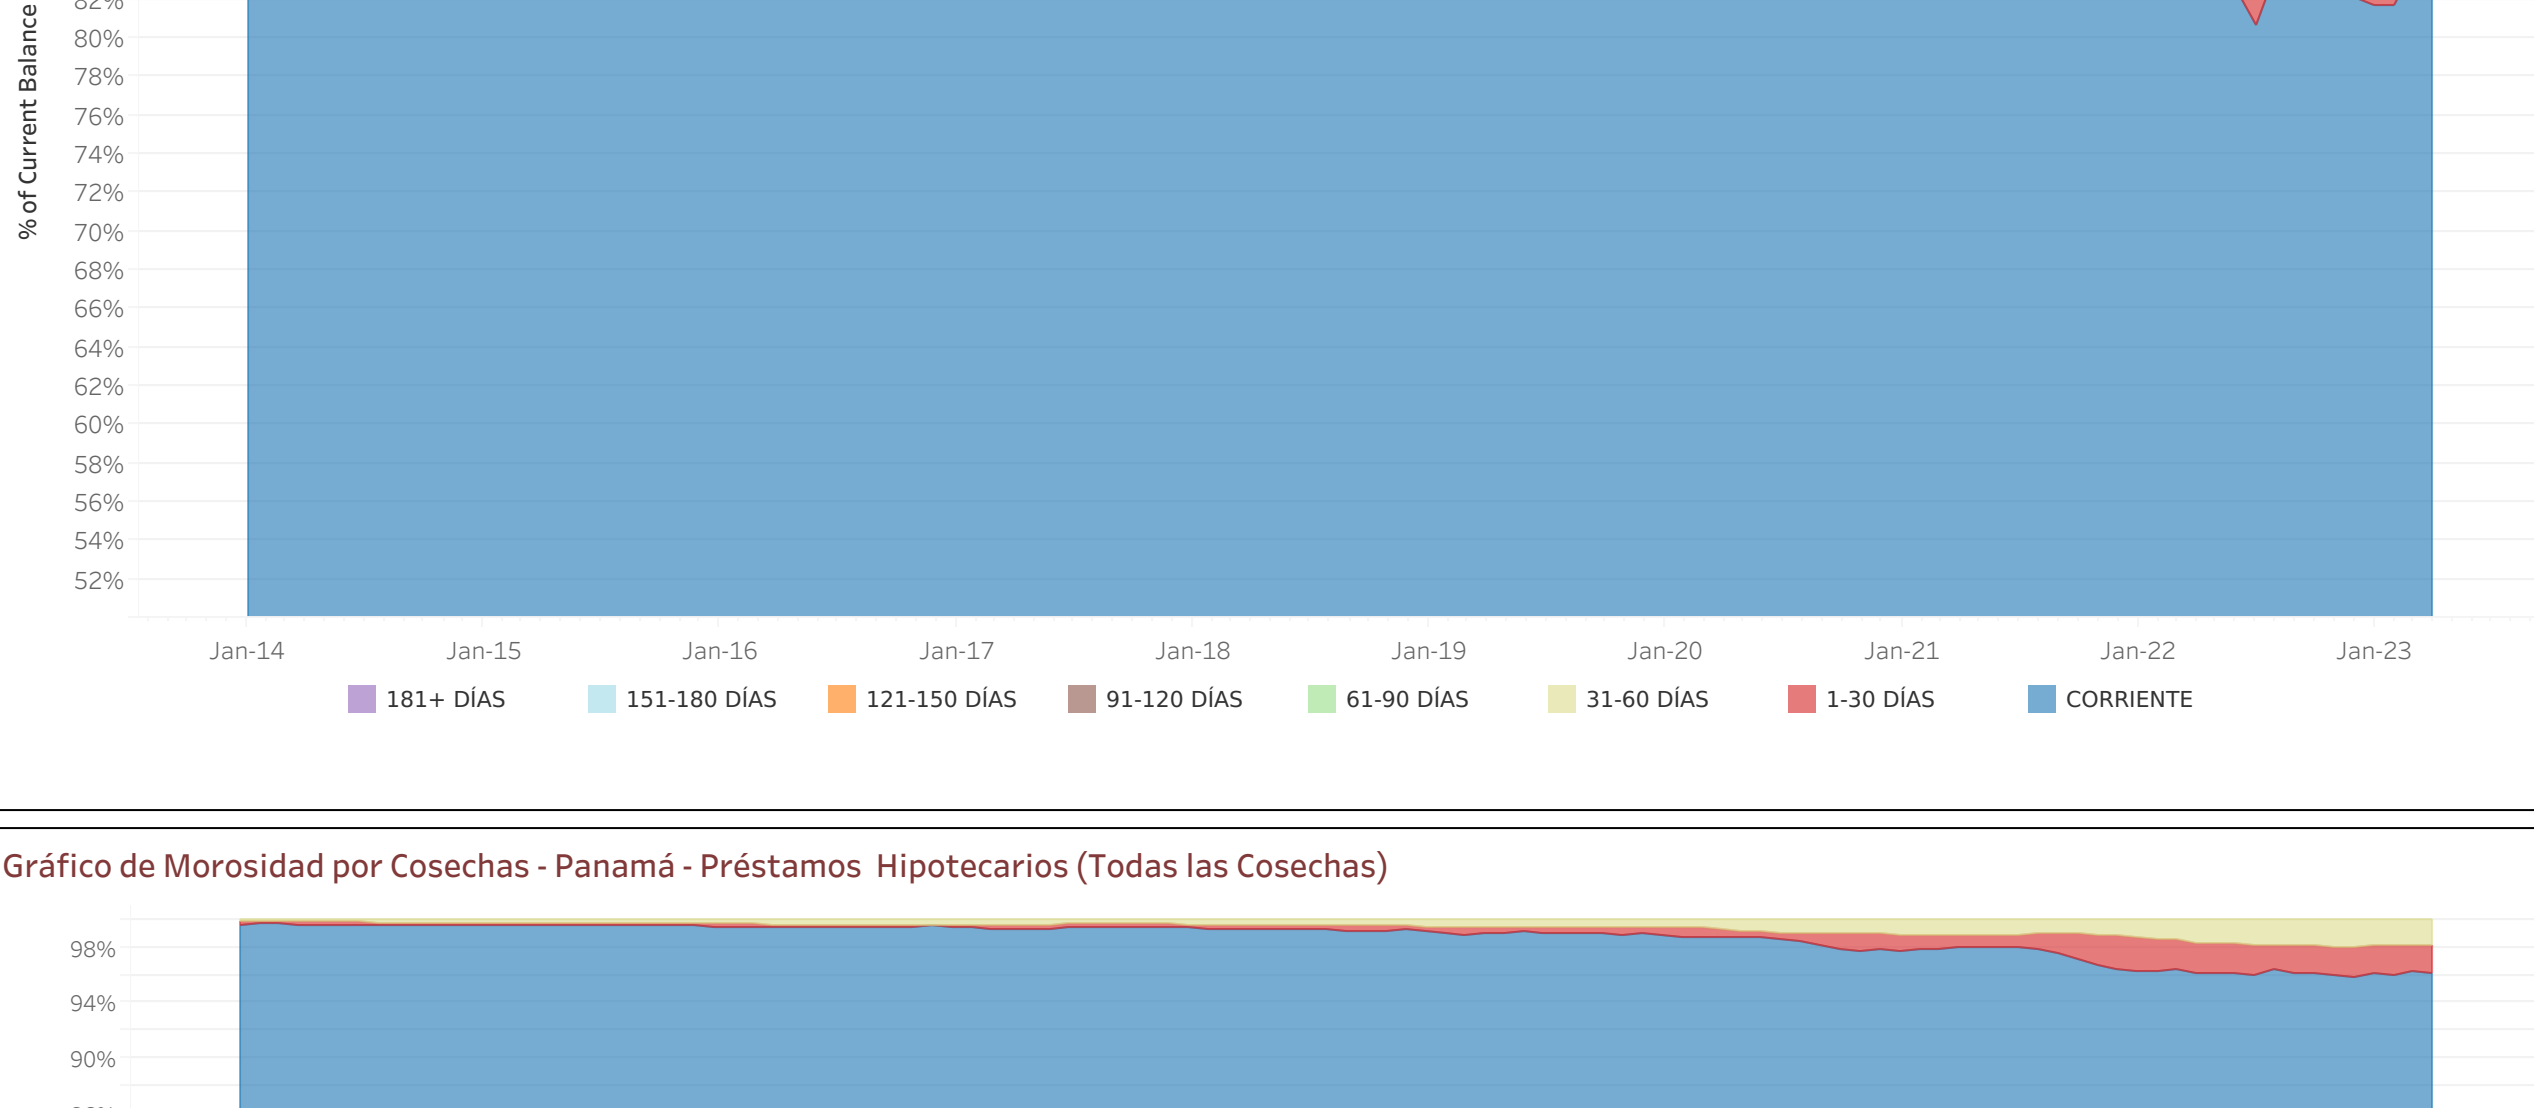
% of Current Balance

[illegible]
80%
78%
76%
74%
72%
70%
68%
66%
64%
62%
60%
58%
56%
54%
52%

Jan-14 Jan-15 Jan-16 Jan-17 Jan-18 Jan-19 Jan-20 Jan-21 Jan-22 Jan-23

181+ DÍAS 151-180 DÍAS 121-150 DÍAS 91-120 DÍAS 61-90 DÍAS 31-60 DÍAS 1-30 DÍAS CORRIENTE

Gráfico de Morosidad por Cosechas - Panamá - Préstamos Hipotecarios (Todas las Cosechas)

98%
94%
90%